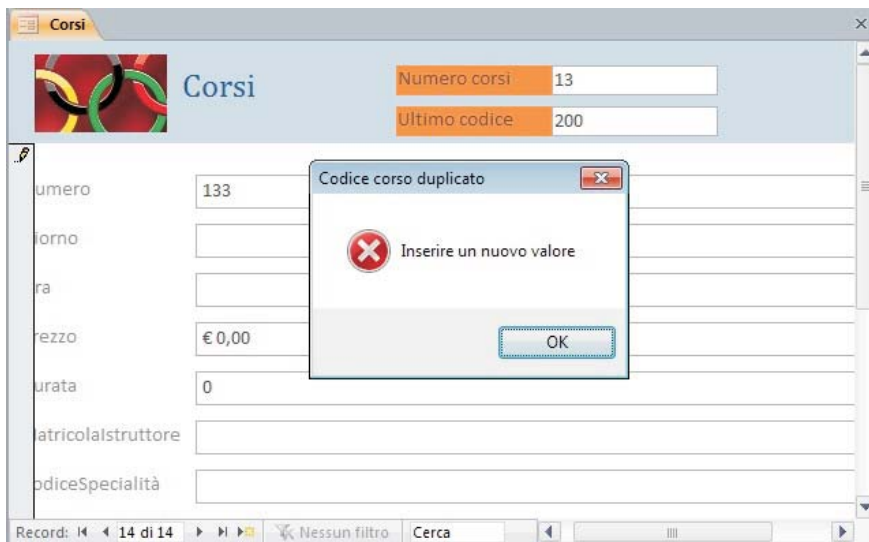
Corsi

Corsi

Numero corsi 13

Ultimo codice 200

umero 133

iorno

ra

rezzo € 0,00

urata 0

latricolaIstruttore

odiceSpecialità

Codice corso duplicato

Inserire un nuovo valore

OK

Record: 14 di 14

Nessun filtro

Cerca